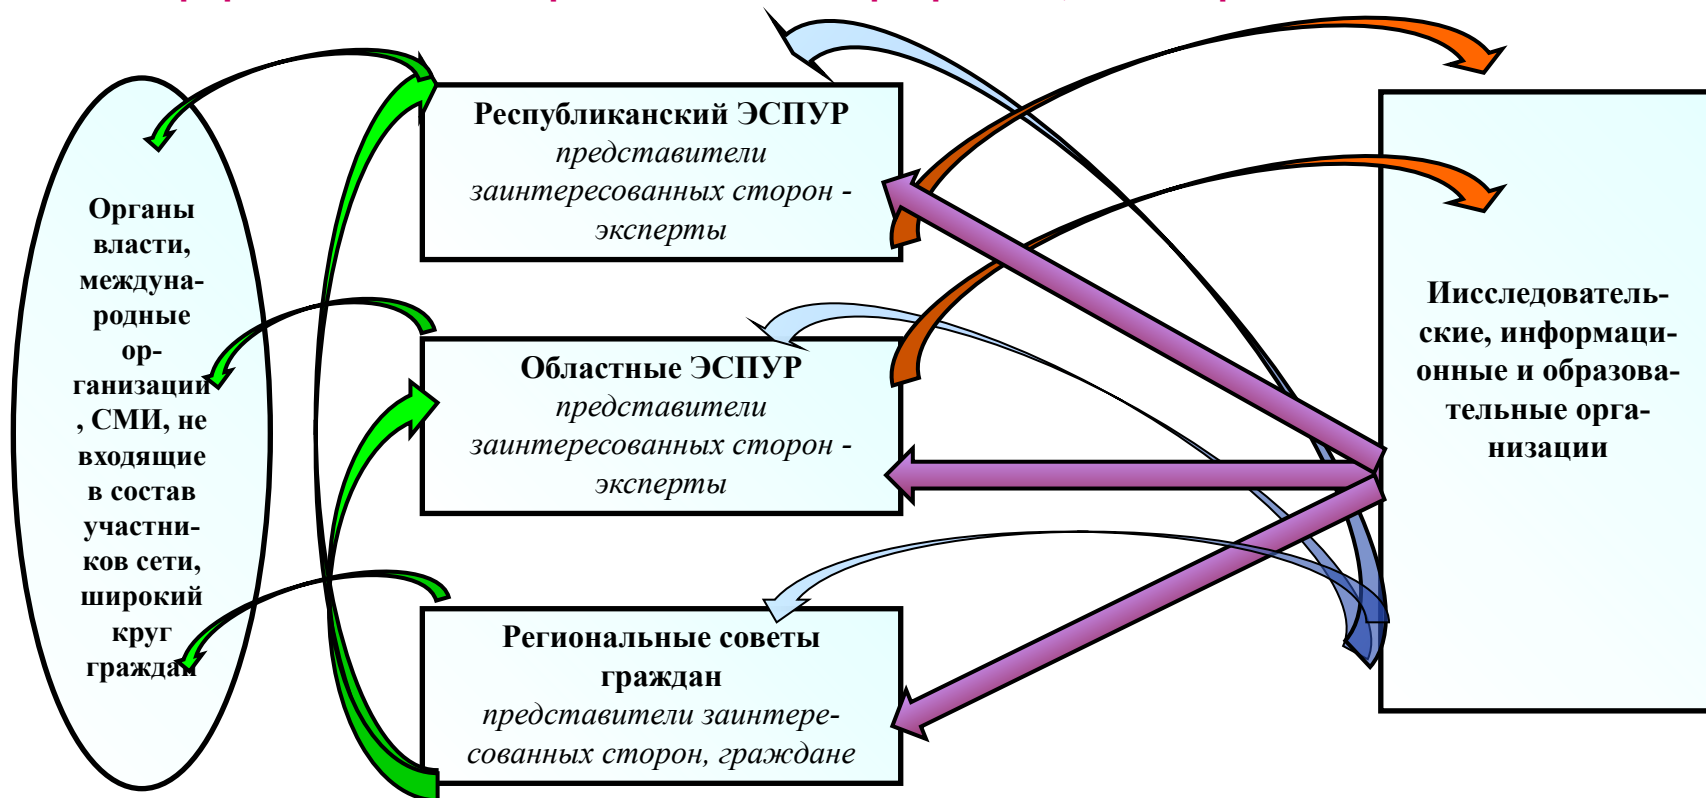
Органы власти, междунароодные организации, СМИ, не входящие в состав участников сети, широкий круг граждан

Республиканский ЭСПУР
представители заинтересованных сторон - эксперты

Областные ЭСПУР
представители заинтересованных сторон - эксперты

Региональные советы граждан
представители заинтересованных сторон, граждане

Исследовательские, информационные и образовательные организации